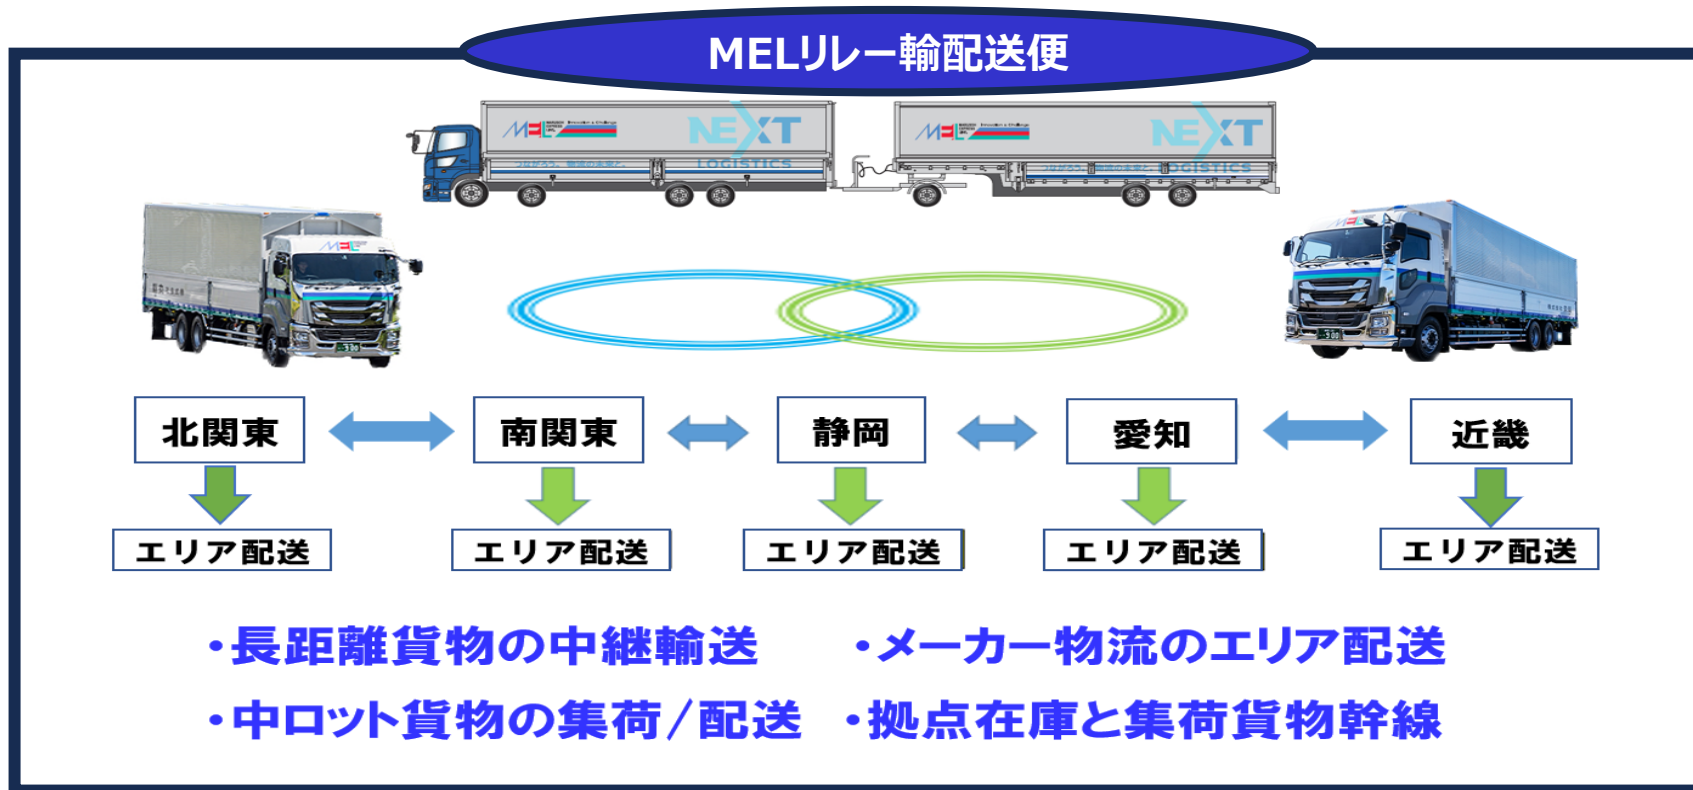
MELリレー輸配送便

北関東

南関東

静岡

愛知

近畿

エリア配送

エリア配送

エリア配送

エリア配送

エリア配送

・長距離貨物の中継輸送　・メーカー物流のエリア配送

・中ロット貨物の集荷／配送　・拠点在庫と集荷貨物幹線